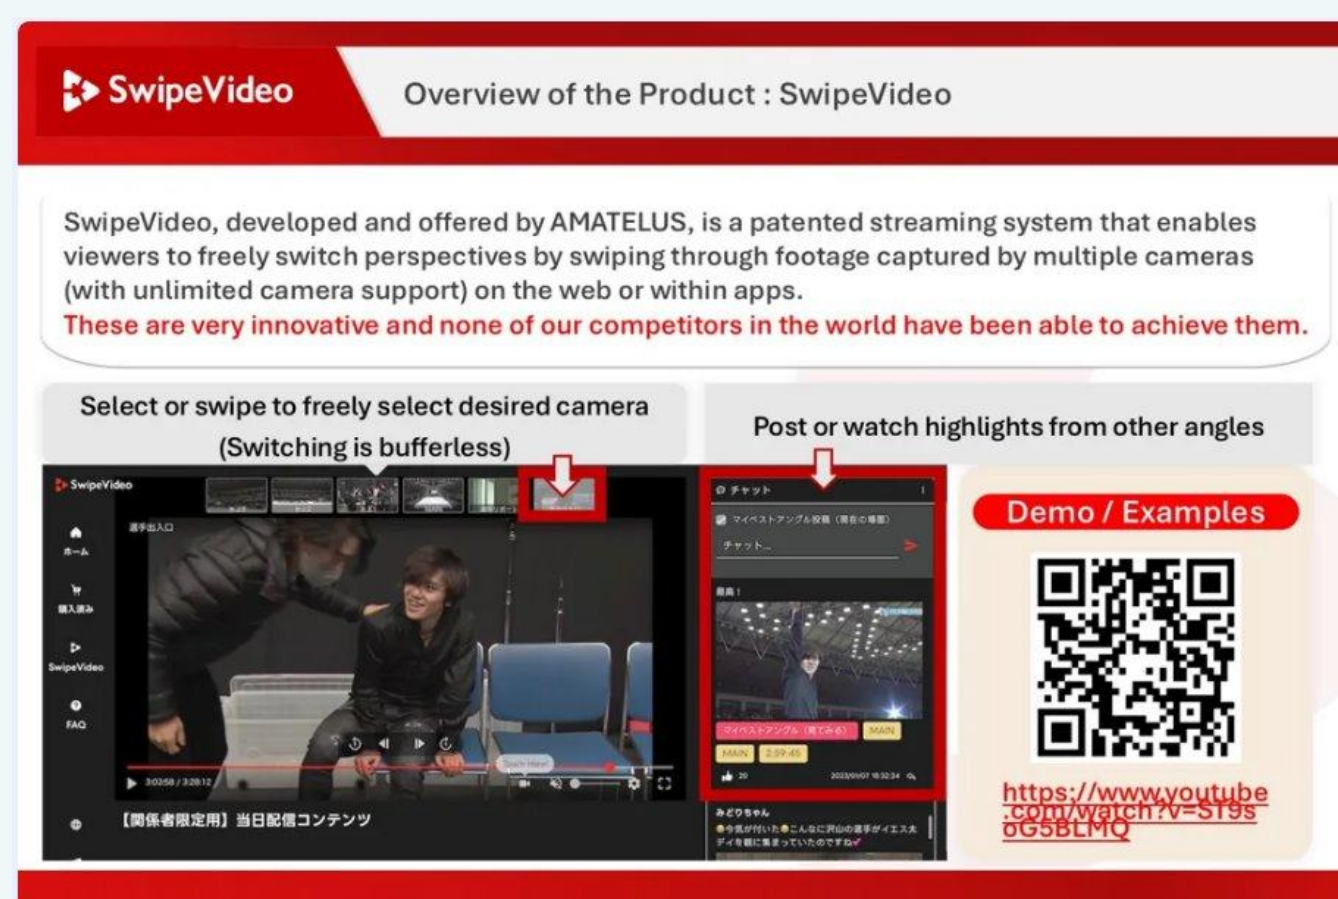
SwipeVideo

Overview of the Product : SwipeVideo

SwipeVideo, developed and offered by AMATELUS, is a patented streaming system that enables viewers to freely switch perspectives by swiping through footage captured by multiple cameras (with unlimited camera support) on the web or within apps.
These are very innovative and none of our competitors in the world have been able to achieve them.

Select or swipe to freely select desired camera (Switching is bufferless)

Post or watch highlights from other angles

SwipeVideo

選手出入口

ホーム

購入済み

SwipeVideo

FAQ

3:02:58 / 3:28:12

【関係者限定用】当日配信コンテンツ

チャット

マイベストアングル投稿（現在の事態）

チャット...

最高！

マイベストアングル（見てみる）

MAIN

MAIN

2:59:45

29

2023/01/07 18:32:34

みどりちゃん

●今気が付いた●こんなに沢山の選手がイエス大デイを観に集まっていたのですね

Demo / Examples

https://www.youtube.com/watch?v=ST9s0G5BLMQ